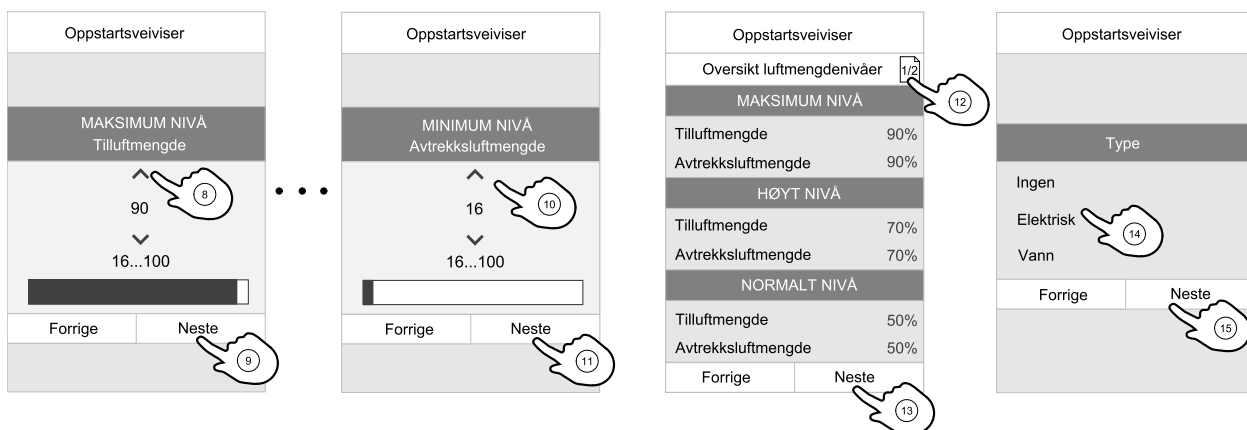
Oppstartsveiviser

MAKSIMUM NIVÅ
Tilluftmengde

8

90

16...100

Forrige

Neste

9

Oppstartsveiviser

MINIMUM NIVÅ
Avtrekksluftmengde

10

16

16...100

Forrige

Neste

11

Oppstartsveiviser

Oversikt luftmengdenivåer 1/2

12

MAKSIMUM NIVÅ

| Tilluftmengde | 90% |
|---|---|
| Avtrekksluftmengde | 90% |

HØYT NIVÅ

| Tilluftmengde | 70% |
|---|---|
| Avtrekksluftmengde | 70% |

NORMALT NIVÅ

| Tilluftmengde | 50% |
|---|---|
| Avtrekksluftmengde | 50% |

Forrige

Neste

13

Oppstartsveiviser

Type

Ingen

Elektrisk

14

Vann

Forrige

Neste

15